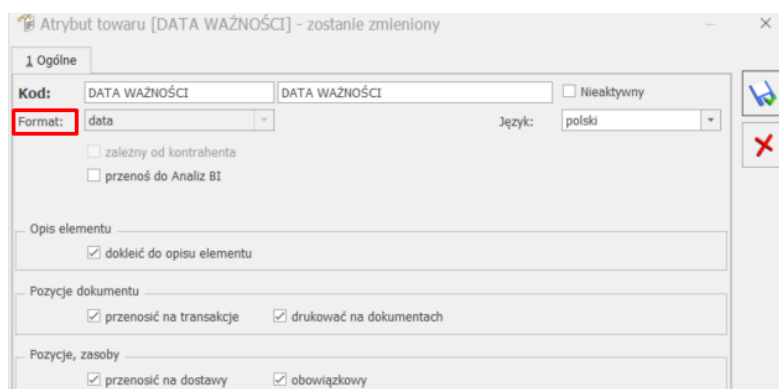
Atrybut towaru [DATA WAŻNOŚCI] - zostanie zmieniony

1 Ogólne

Kod: DATA WAŻNOŚCI DATA WAŻNOŚCI Nieaktywny

Format: data Język: polski

zależny od kontrahenta

przenoś do Analiz BI

Opis elementu

dokleić do opisu elementu

Pozycje dokumentu

przenosić na transakcje drukować na dokumentach

Pozycje, zasoby

przenosić na dostawy obowiązkowy